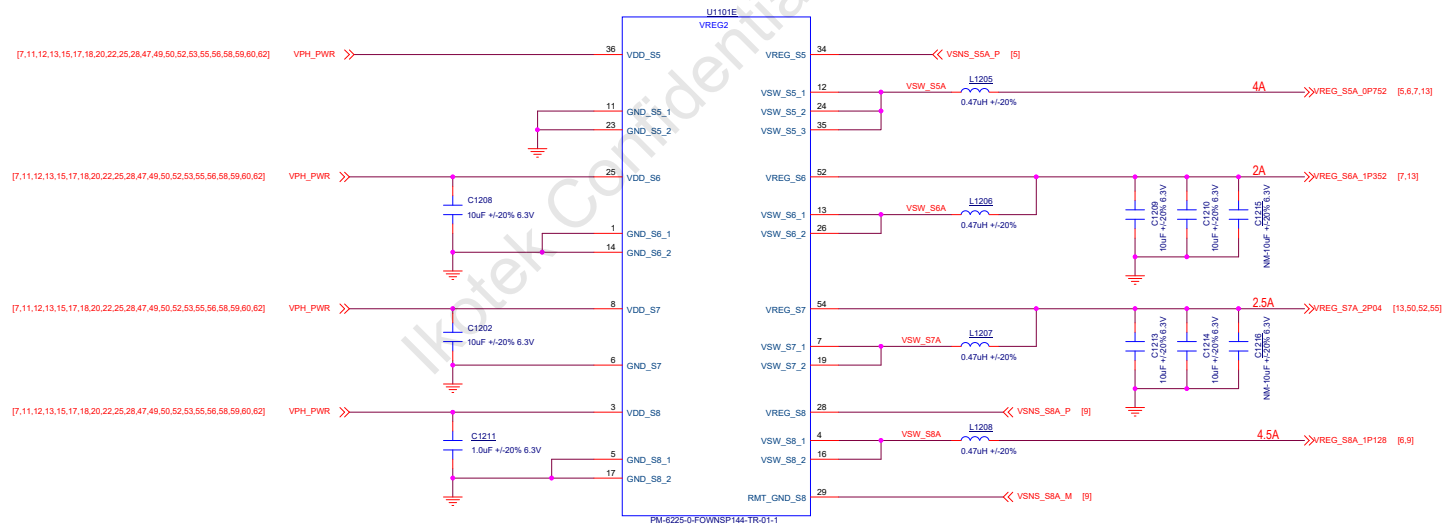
U1101E
VREG2

[7,11,12,13,15,17,18,20,22,25,28,47,49,50,52,53,55,56,58,59,60,62] VPH_PWR 36 VDD_S5
11 GND_S5_1
23 GND_S5_2
[7,11,12,13,15,17,18,20,22,25,28,47,49,50,52,53,55,56,58,59,60,62] VPH_PWR 25 VDD_S6
C1208
10uF +/-20% 6.3V
1 GND_S6_1
14 GND_S6_2
[7,11,12,13,15,17,18,20,22,25,28,47,49,50,52,53,55,56,58,59,60,62] VPH_PWR 8 VDD_S7
C1202
10uF +/-20% 6.3V
6 GND_S7
[7,11,12,13,15,17,18,20,22,25,28,47,49,50,52,53,55,56,58,59,60,62] VPH_PWR 3 VDD_S8
C1211
1.0uF +/-20% 6.3V
5 GND_S8_1
17 GND_S8_2

VREG_S5 34 VSNS_S5A_P [5]
VSW_S5_1 12 VSW_S5A L1205 0.47uH +/-20% 4A VREG_S5A_0P752 [5,6,7,13]
VSW_S5_2 24
VSW_S5_3 35
VREG_S6 52 2A VREG_S6A_1P352 [7,13]
VSW_S6_1 13 VSW_S6A L1206 0.47uH +/-20%
VSW_S6_2 26
C1209 10uF +/-20% 6.3V
C1210 10uF +/-20% 6.3V
C1215 NM-10uF +/-20% 6.3V
VREG_S7 54 2.5A VREG_S7A_2P04 [13,50,52,55]
VSW_S7_1 7 VSW_S7A L1207 0.47uH +/-20%
VSW_S7_2 19
C1213 10uF +/-20% 6.3V
C1214 10uF +/-20% 6.3V
C1216 NM-10uF +/-20% 6.3V
VREG_S8 28 VSNS_S8A_P [9]
VSW_S8_1 4 VSW_S8A L1208 0.47uH +/-20% 4.5A VREG_S8A_1P128 [6,9]
VSW_S8_2 16
RMT_GND_S8 29 VSNS_S8A_M [9]

PM-6225-0-FOWNSP144-TR-01-1

Ilotek Confidential